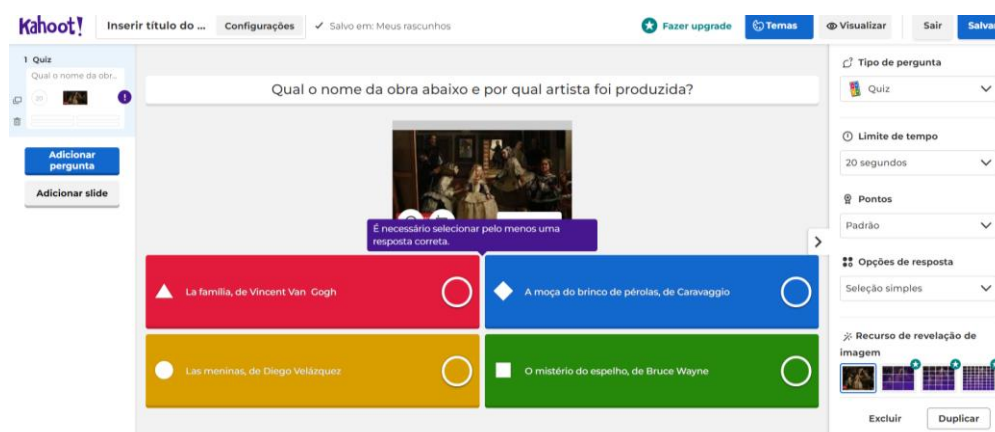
Kahoot! Inserir título do ... Configurações ✓ Salvo em: Meus rascunhos

Fazer upgrade Temas Visualizar Sair Salvar

1 Quiz
Qual o nome da obr...
20

Adicionar pergunta
Adicionar slide

Qual o nome da obra abaixo e por qual artista foi produzida?

É necessário selecionar pelo menos uma resposta correta.

La familia, de Vincent Van Gogh

A moça do brinco de pérolas, de Caravaggio

Las meninas, de Diego Velázquez

O mistério do espelho, de Bruce Wayne

Tipo de pergunta
Quiz

Limite de tempo
20 segundos

Pontos
Padrão

Opções de resposta
Seleção simples

Recurso de revelação de imagem

Excluir Duplicar